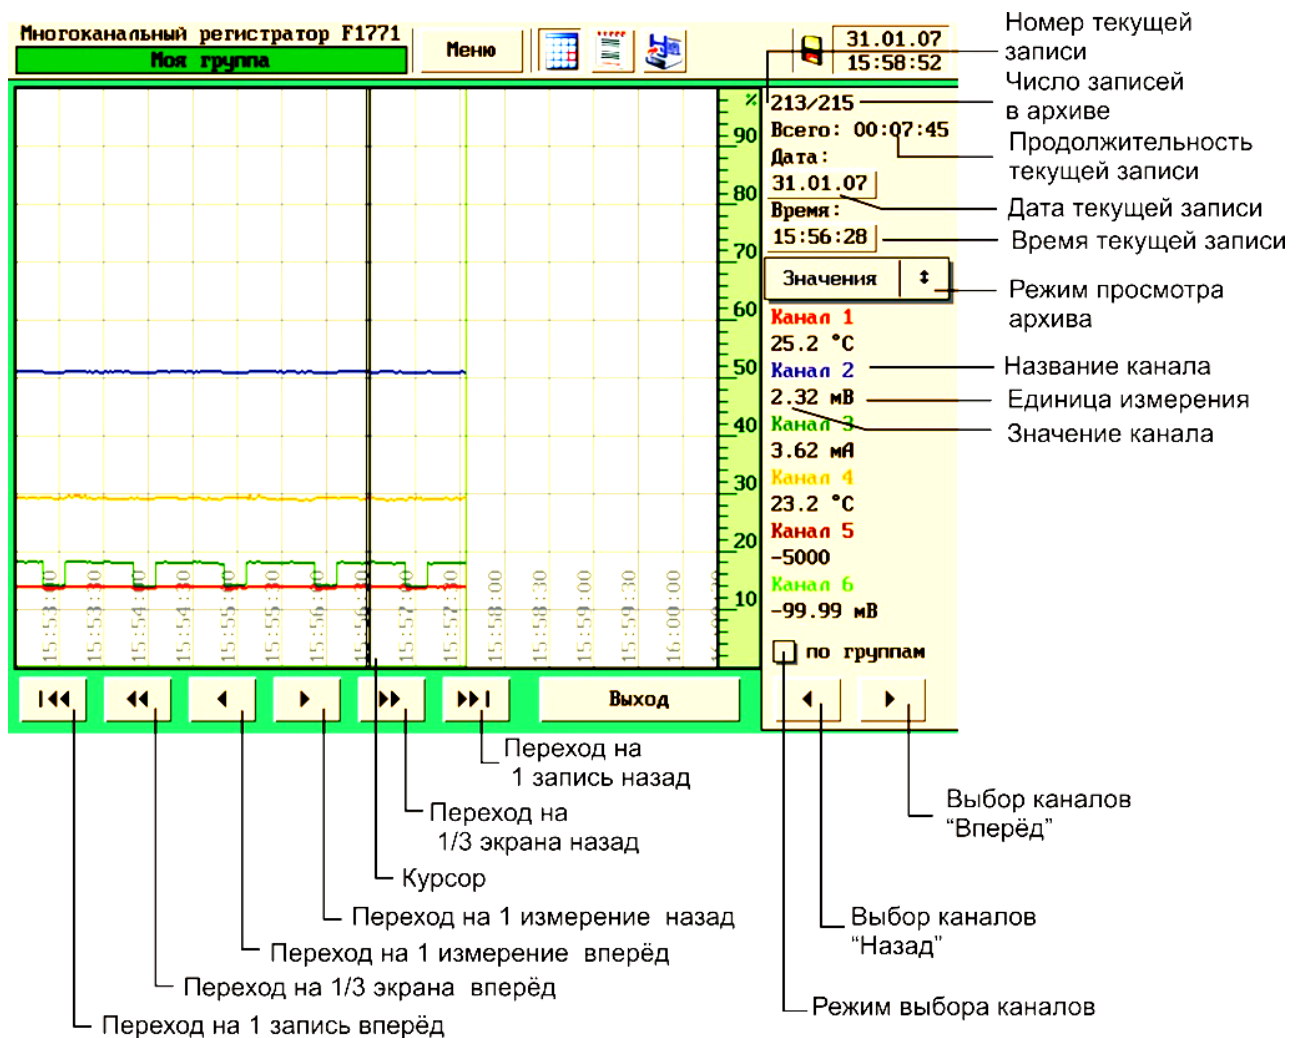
Многоканальный регистратор F1771
Моя группа
Меню
31.01.07
15:58:52

Номер текущей записи
Число записей в архиве
Продолжительность текущей записи
Дата текущей записи
Время текущей записи
Режим просмотра архива
Название канала
Единица измерения
Значение канала

%
90
80
70
60
50
40
30
20
10

15:53:00
15:53:30
15:54:00
15:54:30
15:55:00
15:55:30
15:56:00
15:56:30
15:57:00
15:57:30
15:58:00
15:58:30
15:59:00
15:59:30
16:00:00
16:00:30

213/215
Всего: 00:07:45
Дата:
31.01.07
Время:
15:56:28
Значения
Канал 1
25.2 °C
Канал 2
2.32 мВ
Канал 3
3.62 мА
Канал 4
23.2 °C
Канал 5
-5000
Канал 6
-99.99 мВ
по группам

Выход

Переход на 1 запись назад
Переход на 1/3 экрана назад
Курсор
Переход на 1 измерение назад
Переход на 1 измерение вперёд
Переход на 1/3 экрана вперёд
Переход на 1 запись вперёд
Выбор каналов "Вперёд"
Выбор каналов "Назад"
Режим выбора каналов